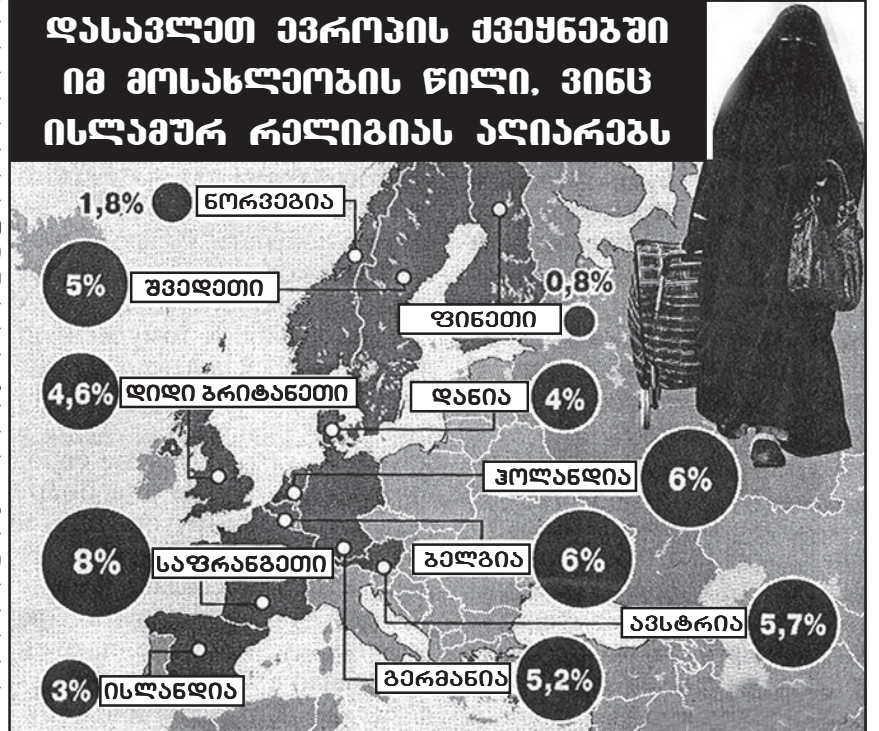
დასავლეთ ევროპის ქვეყნებში იმ მოსახლეობის წილი, ვინც ისლამურ რელიგიას აღიარებს

1,8% ნორვეგია
5% შვედეთი
0,8% ფინეთი
4,6% დიდი ბრიტანეთი
დანია 4%
ჰოლანდია 6%
8% საფრანგეთი
ბელგია 6%
ავსტრია 5,7%
გერმანია 5,2%
3% ისლანდია